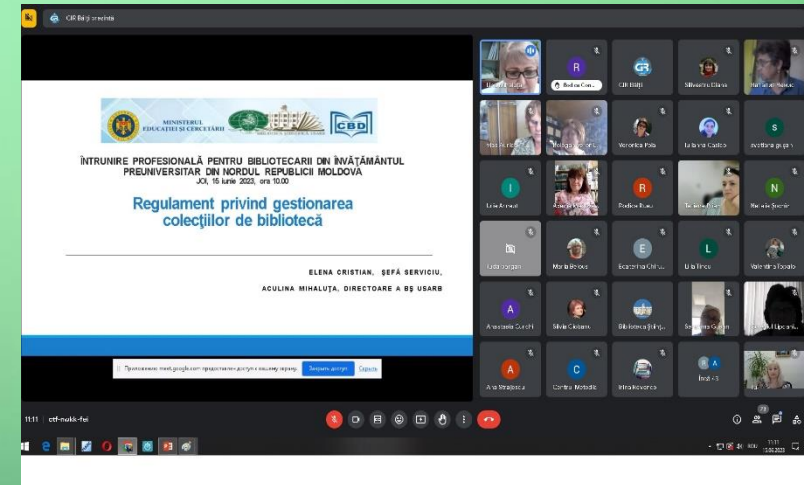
CIR Bălți prezintă

MINISTERUL EDUCAȚIEI ȘI CERCETĂRII

CBD

ÎNTRUNIRE PROFESIONALĂ PENTRU BIBLIOTECARII DIN ÎNVĂȚĂMÂNTUL PREUNIVERSITAR DIN NORDUL REPUBLICII MOLDOVA
JOI, 15 iunie 2023, ora 10.00

Regulament privind gestionarea colecțiilor de bibliotecă

ELENA CRISTIAN, ȘEFĂ SERVICIU,

ACULINA MIHALUȚA, DIRECTOARE A BȘ USARB

Приложение meet.google.com предоставил доступ к вашему экрану. Закрыть доступ Скрыть

R Rodica Con...
CIR Bălți
Silvestru Eliana
Veronica Pala
Tatiana Cazacu
S svetlana gospo...
Lida Arnaut
R Rodica Bucu
N Natalia Şveţ
Lidia Bargan
Maria Belous
E Ecaterina Chihu...
L Lilia Tinco
Valentina Bocalo
A Anastasia Curchi
Silvia Ciobanu
Biblioteca Liceu...
Svetlana Guțu
A Ana Straistaru
C Cartea Notoalic
Irina Kovalova
Încă 3

11:11 | ctf-nukk-fei

73